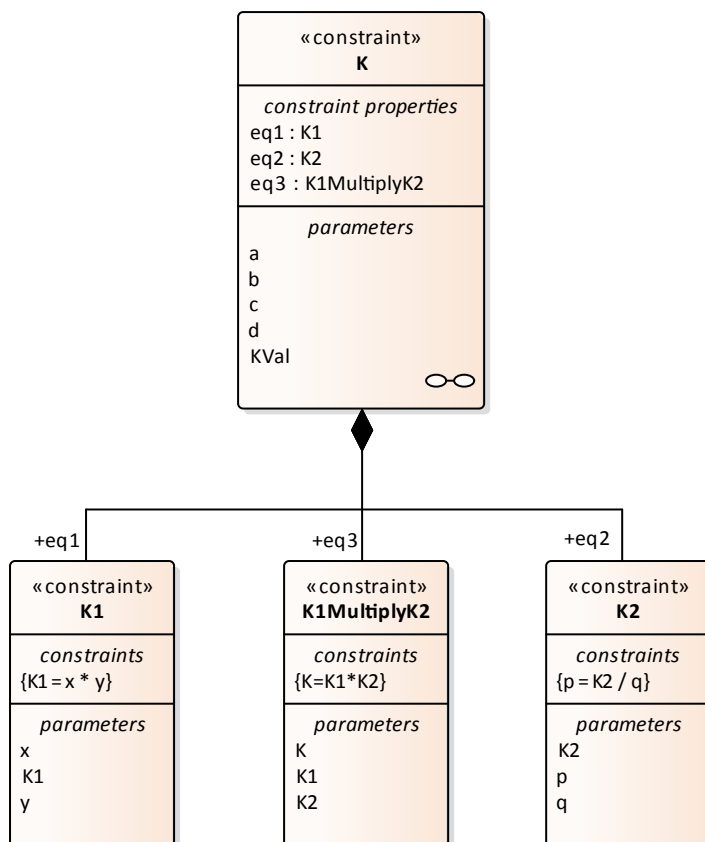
«constraint»
K

constraint properties
eq1 : K1
eq2 : K2
eq3 : K1MultiplyK2

parameters
a
b
c
d
KVal

+eq1

«constraint»
K1

constraints
{K1 = x * y}

parameters
x
K1
y

+eq3

«constraint»
K1MultiplyK2

constraints
{K=K1*K2}

parameters
K
K1
K2

+eq2

«constraint»
K2

constraints
{p = K2 / q}

parameters
K2
p
q